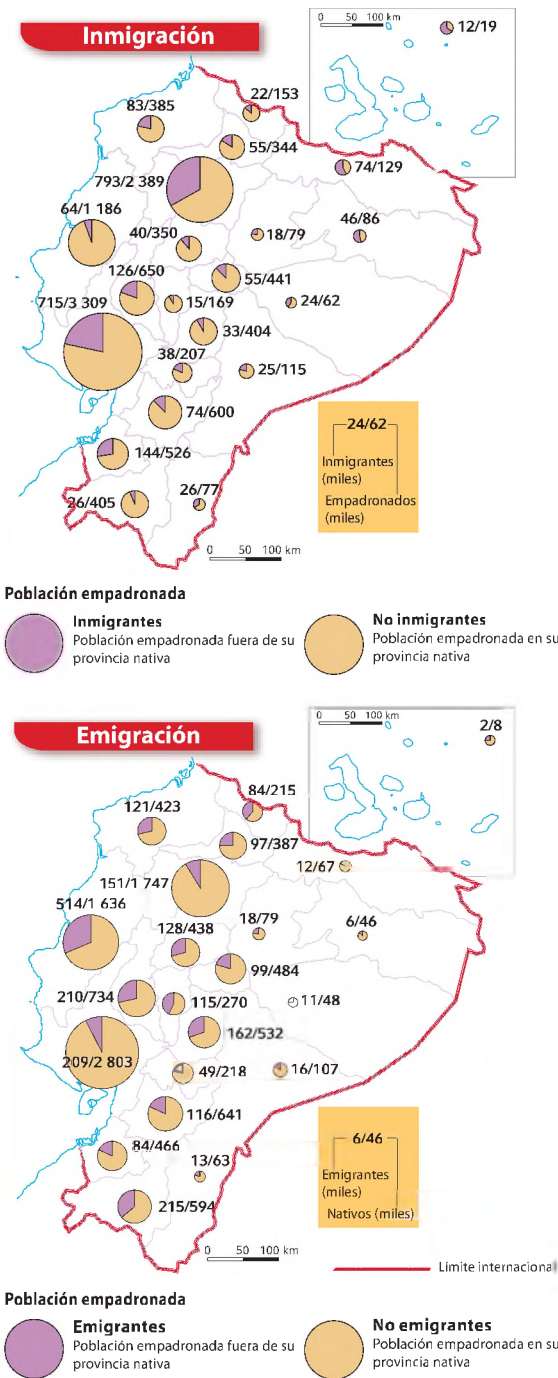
Inmigración

0 50 100 km

12/19

22/153
83/385
55/344
74/129
793/2 389
64/1 186
46/86
40/350
18/79
126/650
55/441
24/62
715/3 309
15/169
33/404
38/207
25/115
74/600
24/62
Inmigrantes (miles)
Empadronados (miles)
144/526
26/405
26/77

0 50 100 km

Población empadronada

Inmigrantes
Población empadronada fuera de su provincia nativa

No inmigrantes
Población empadronada en su provincia nativa

Emigración

0 50 100 km

2/8

84/215
121/423
97/387
12/67
151/1 747
514/1 636
18/79
6/46
128/438
99/484
210/734
115/270
11/48
162/532
209/2 803
49/218
16/107
116/641
6/46
Emigrantes (miles)
Nativos (miles)
84/466
13/63
215/594

0 50 100 km

Límite internacional

Población empadronada

Emigrantes
Población empadronada fuera de su provincia nativa

No emigrantes
Población empadronada en su provincia nativa